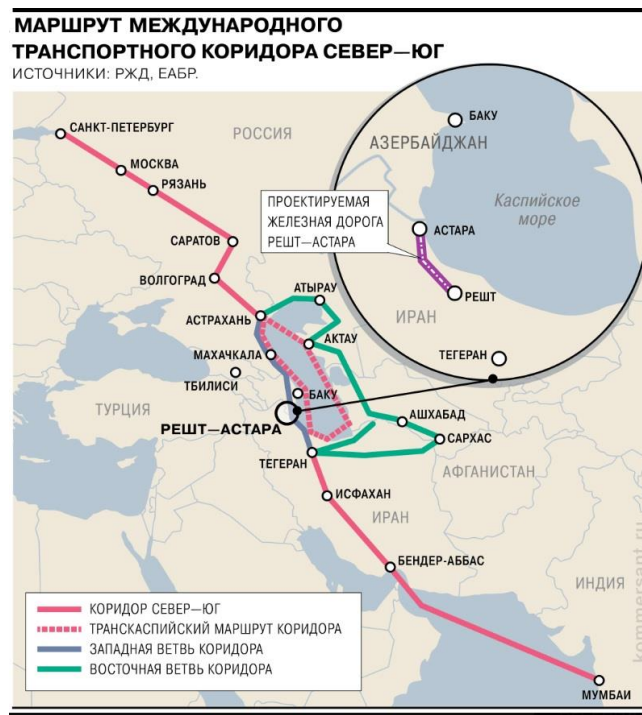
МАРШРУТ МЕЖДУНАРОДНОГО ТРАНСПОРТНОГО КОРИДОРА СЕВЕР—ЮГ
ИСТОЧНИКИ: РЖД, ЕАБР.

САНКТ-ПЕТЕРБУРГ
РОССИЯ
МОСКВА
РЯЗАНЬ
САРАТОВ
ВОЛГОГРАД
АСТРАХАНЬ
АТЫРАУ
АКТАУ
МАХАЧКАЛА
ТБИЛИСИ
БАКУ
ТУРЦИЯ
РЕШТ—АСТАРА
АШХАБАД
САРХАС
ТЕГЕРАН
АФГАНИСТАН
ИСФАХАН
ИРАН
БЕНДЕР-АББАС
ИНДИЯ
МУМБАИ

БАКУ
АЗЕРБАЙДЖАН
Каспийское море
ПРОЕКТИРУЕМАЯ ЖЕЛЕЗНАЯ ДОРОГА РЕШТ—АСТАРА
АСТАРА
РЕШТ
ИРАН
ТЕГЕРАН

КОРИДОР СЕВЕР—ЮГ
ТРАНСКАСПИЙСКИЙ МАРШРУТ КОРИДОРА
ЗАПАДНАЯ ВЕТВЬ КОРИДОРА
ВОСТОЧНАЯ ВЕТВЬ КОРИДОРА

kommersant.ru